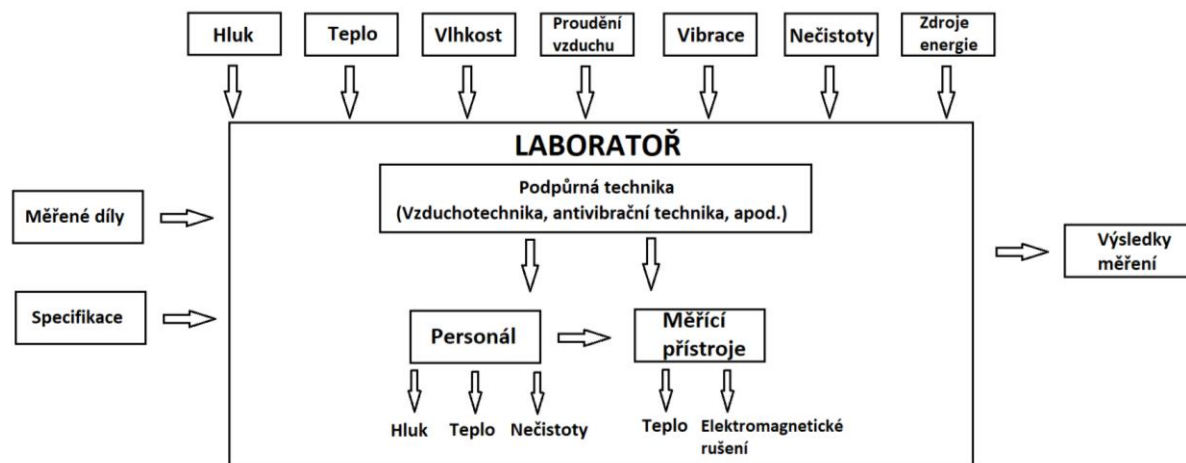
Hluk

Teplo

Vlhkost

Proudění vzduchu

Vibrace

Nečistoty

Zdroje energie

LABORATOŘ

Podpůrná technika (Vzduchotechnika, antivibrační technika, apod.)

Měřené díly

Specifikace

Výsledky měření

Personál

Měřící přístroje

Hluk Teplo Nečistoty

Teplo Elektromagnetické rušení